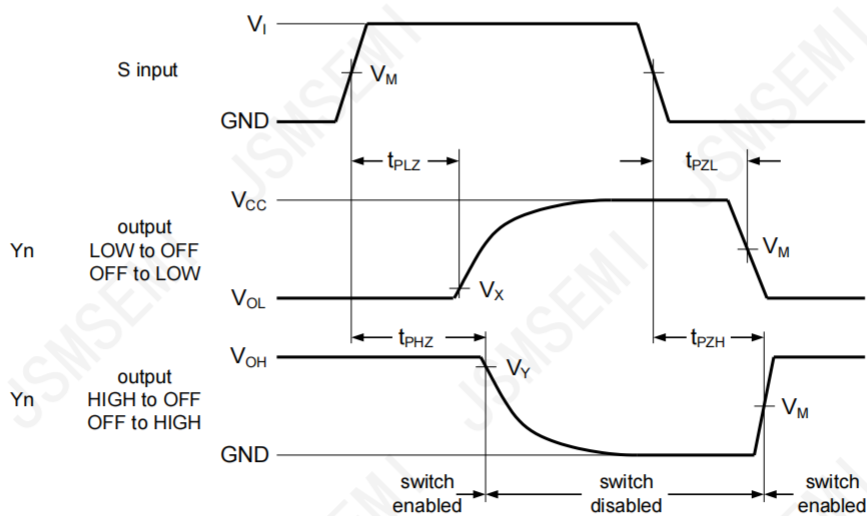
$V_I$

S input

$V_M$

GND

$t_{PLZ}$

$t_{PZL}$

$V_{CC}$

Yn

output
LOW to OFF
OFF to LOW

$V_M$

$V_{OL}$

$V_X$

$t_{PHZ}$

$t_{PZH}$

$V_{OH}$

$V_Y$

Yn

output
HIGH to OFF
OFF to HIGH

$V_M$

GND

switch
enabled

switch
disabled

switch
enabled

JSMSEMI JSMSEMI JSMSEMI JSMSEMI